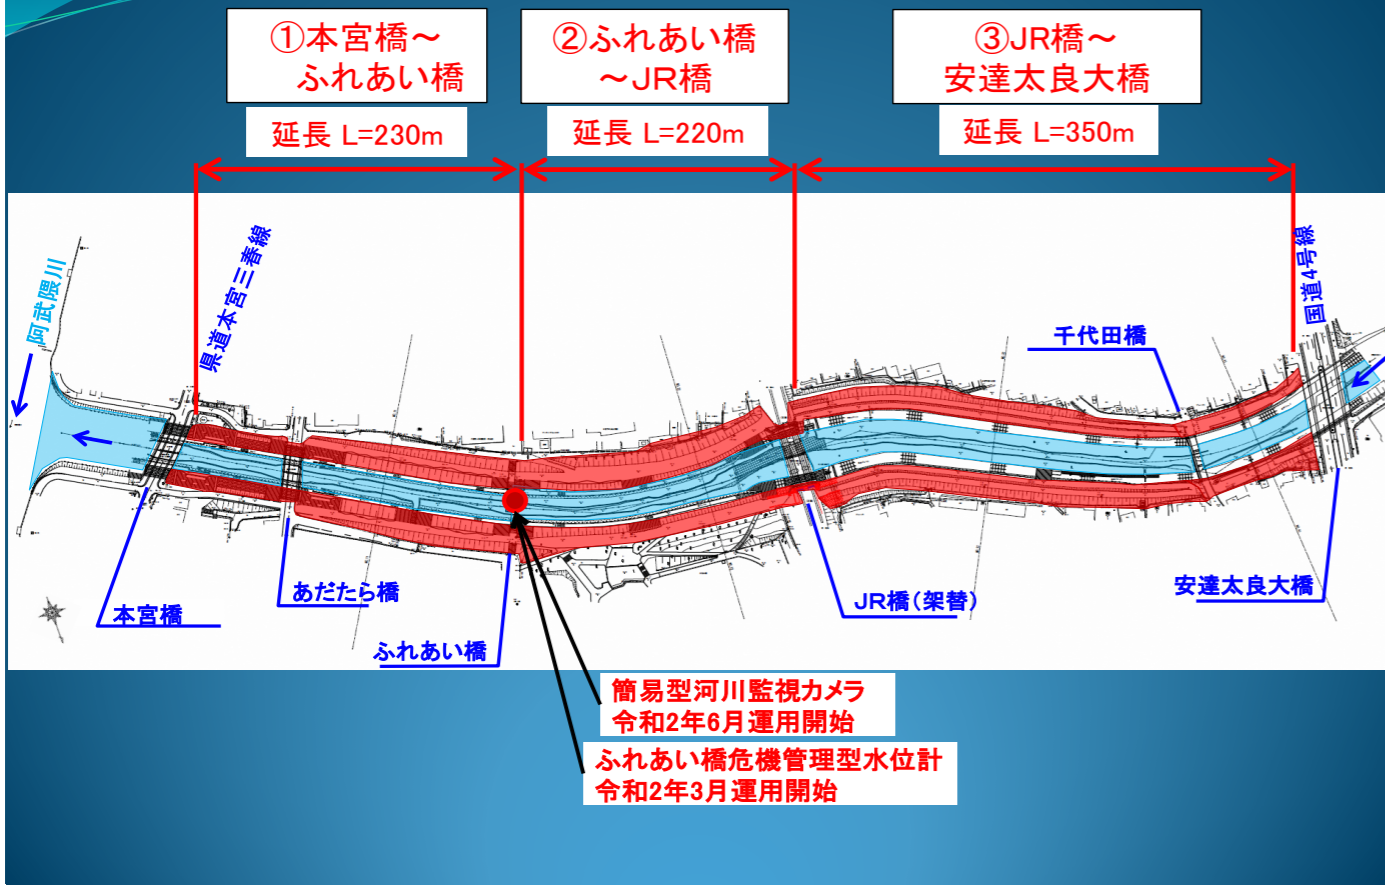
①本宮橋～ふれあい橋

延長 L=230m

②ふれあい橋～JR橋

延長 L=220m

③JR橋～安達太良大橋

延長 L=350m

阿武隈川

県道本宮三春線

国道4号線

千代田橋

本宮橋

あだたら橋

ふれあい橋

JR橋（架替）

安達太良大橋

簡易型河川監視カメラ
令和2年6月運用開始

ふれあい橋危機管理型水位計
令和2年3月運用開始